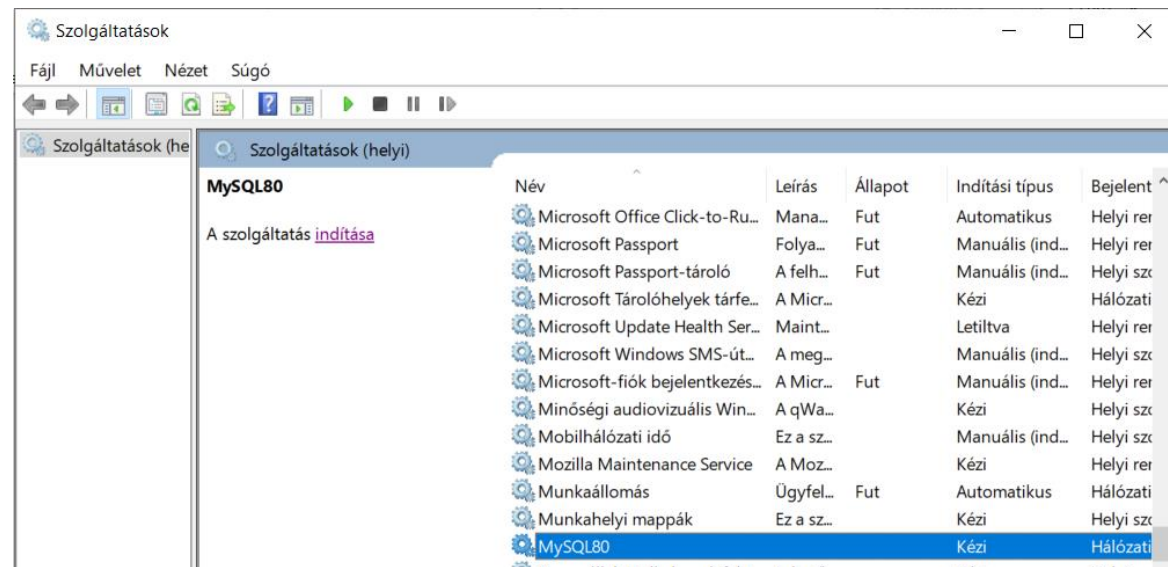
Szolgáltatások

Fájl Művelet Nézet Súgó

Szolgáltatások (he

Szolgáltatások (helyi)

MySQL80

A szolgáltatás indítása

| Név | Leírás | Állapot | Indítási típus | Bejelent |
|---|---|---|---|---|
| Microsoft Office Click-to-Ru... | Mana... | Fut | Automatikus | Helyi rer |
| Microsoft Passport | Folya... | Fut | Manuális (ind... | Helyi rer |
| Microsoft Passport-tároló | A felh... | Fut | Manuális (ind... | Helyi szo |
| Microsoft Tárolóhelyek tárfe... | A Micr... | | Kézi | Hálózati |
| Microsoft Update Health Ser... | Maint... | | Letiltva | Helyi rer |
| Microsoft Windows SMS-út... | A meg... | | Manuális (ind... | Helyi szo |
| Microsoft-fiók bejelentkezés... | A Micr... | Fut | Manuális (ind... | Helyi rer |
| Minőségi audiovizuális Win... | A qWa... | | Kézi | Helyi szo |
| Mobilhálózati idő | Ez a sz... | | Manuális (ind... | Helyi szo |
| Mozilla Maintenance Service | A Moz... | | Kézi | Helyi rer |
| Munkaállomás | Ügyfel... | Fut | Automatikus | Hálózati |
| Munkahelyi mappák | Ez a sz... | | Kézi | Helyi szo |
| MySQL80 | | | Kézi | Hálózati |